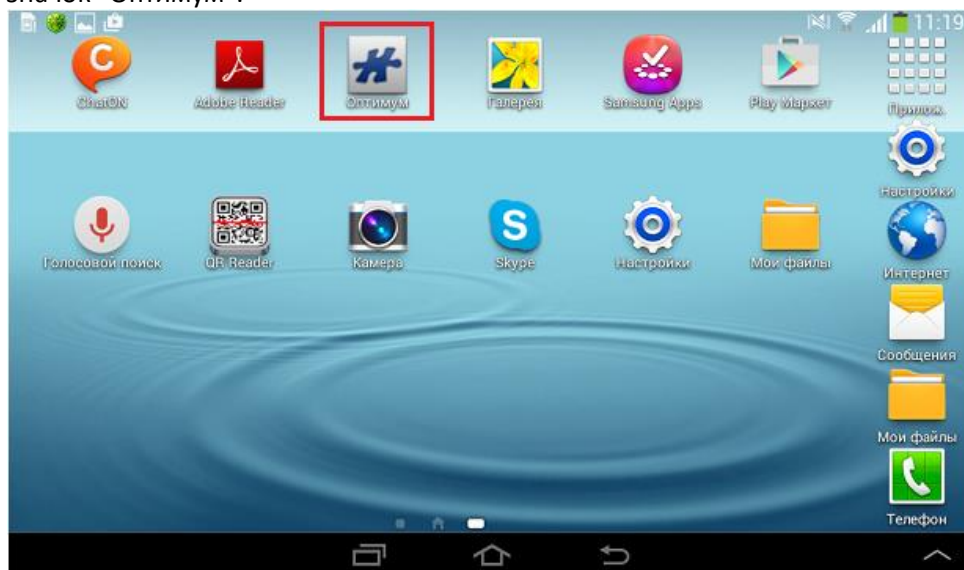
значок "Оптимум".

11:19

ChatON

Adobe Reader

Оптимум

Галерея

Samsung Apps

Play Маркет

Прилож.

Настройки

Голосовой поиск

QR Reader

Камера

Skype

Настройки

Мои файлы

Интернет

Сообщения

Мои файлы

Телефон